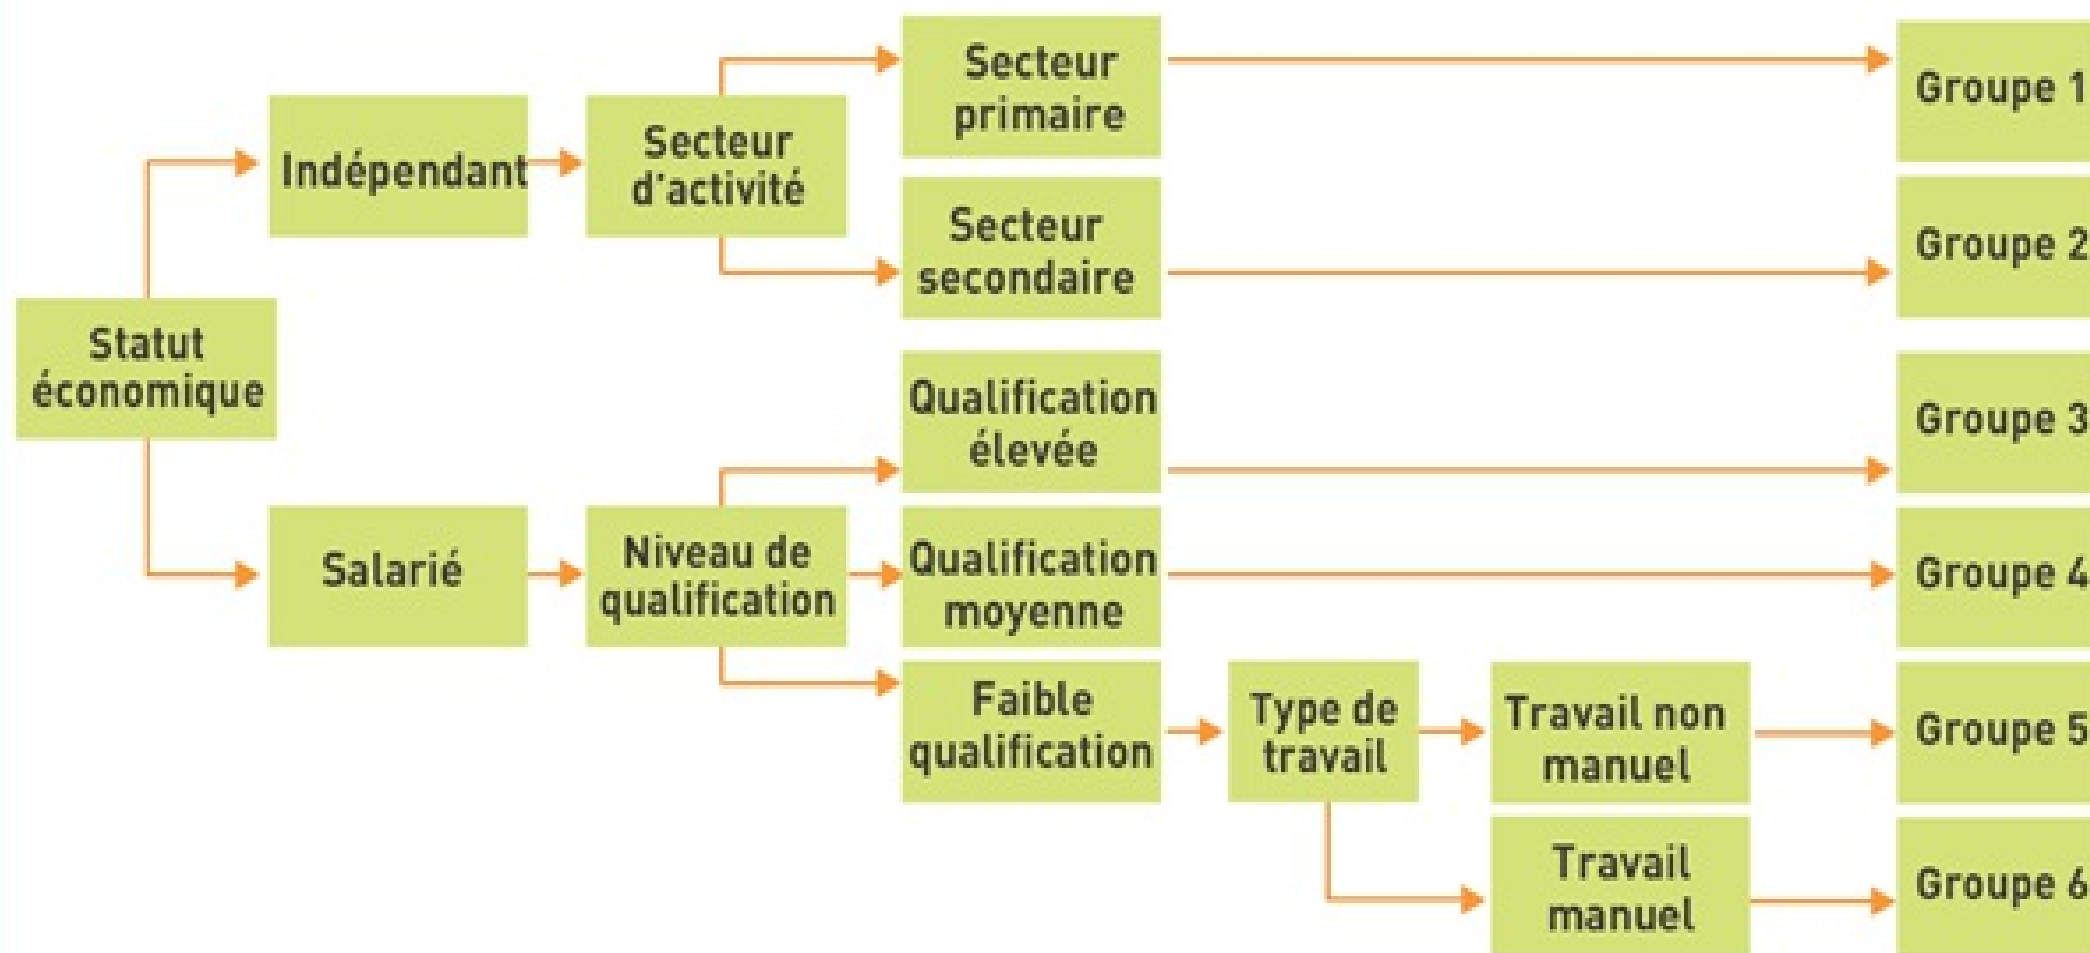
Statut économique

Indépendant

Secteur d'activité

Secteur primaire

Groupe 1

Secteur secondaire

Groupe 2

Salarié

Niveau de qualification

Qualification élevée

Groupe 3

Qualification moyenne

Groupe 4

Faible qualification

Type de travail

Travail non manuel

Groupe 5

Travail manuel

Groupe 6